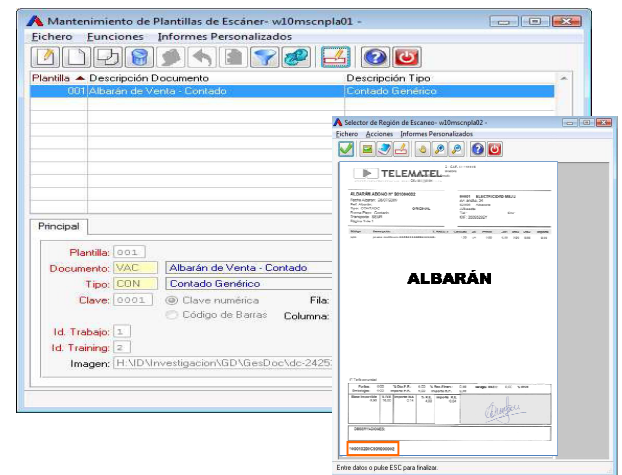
Mantenimiento de Plantillas de Escáner- w10mscnpla01 -

Fichero Funciones Informes Personalizados

| Plantilla | Descripción Documento | Descripción Tipo |
|---|---|---|
| 001 | Albarán de Venta - Contado | Contado Genérico |

Principal

Plantilla: 001
Documento: VAC Albarán de Venta - Contado
Tipo: CON Contado Genérico
Clave: 0001 Clave numérica Fila:
Código de Barras Columna:
Id. Trabajo: 1
Id. Training: 2
Imagen: H:\ID\Investigacion\GD\GesDoc\dc-2425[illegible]

Selector de Región de Escaneo- w10mscnpla02 -

Fichero Acciones Informes Personalizados

TELEMATEL

ALBARÁN ABONO Nº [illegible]

ALBARÁN

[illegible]

Entre datos o pulse ESC para finalizar.